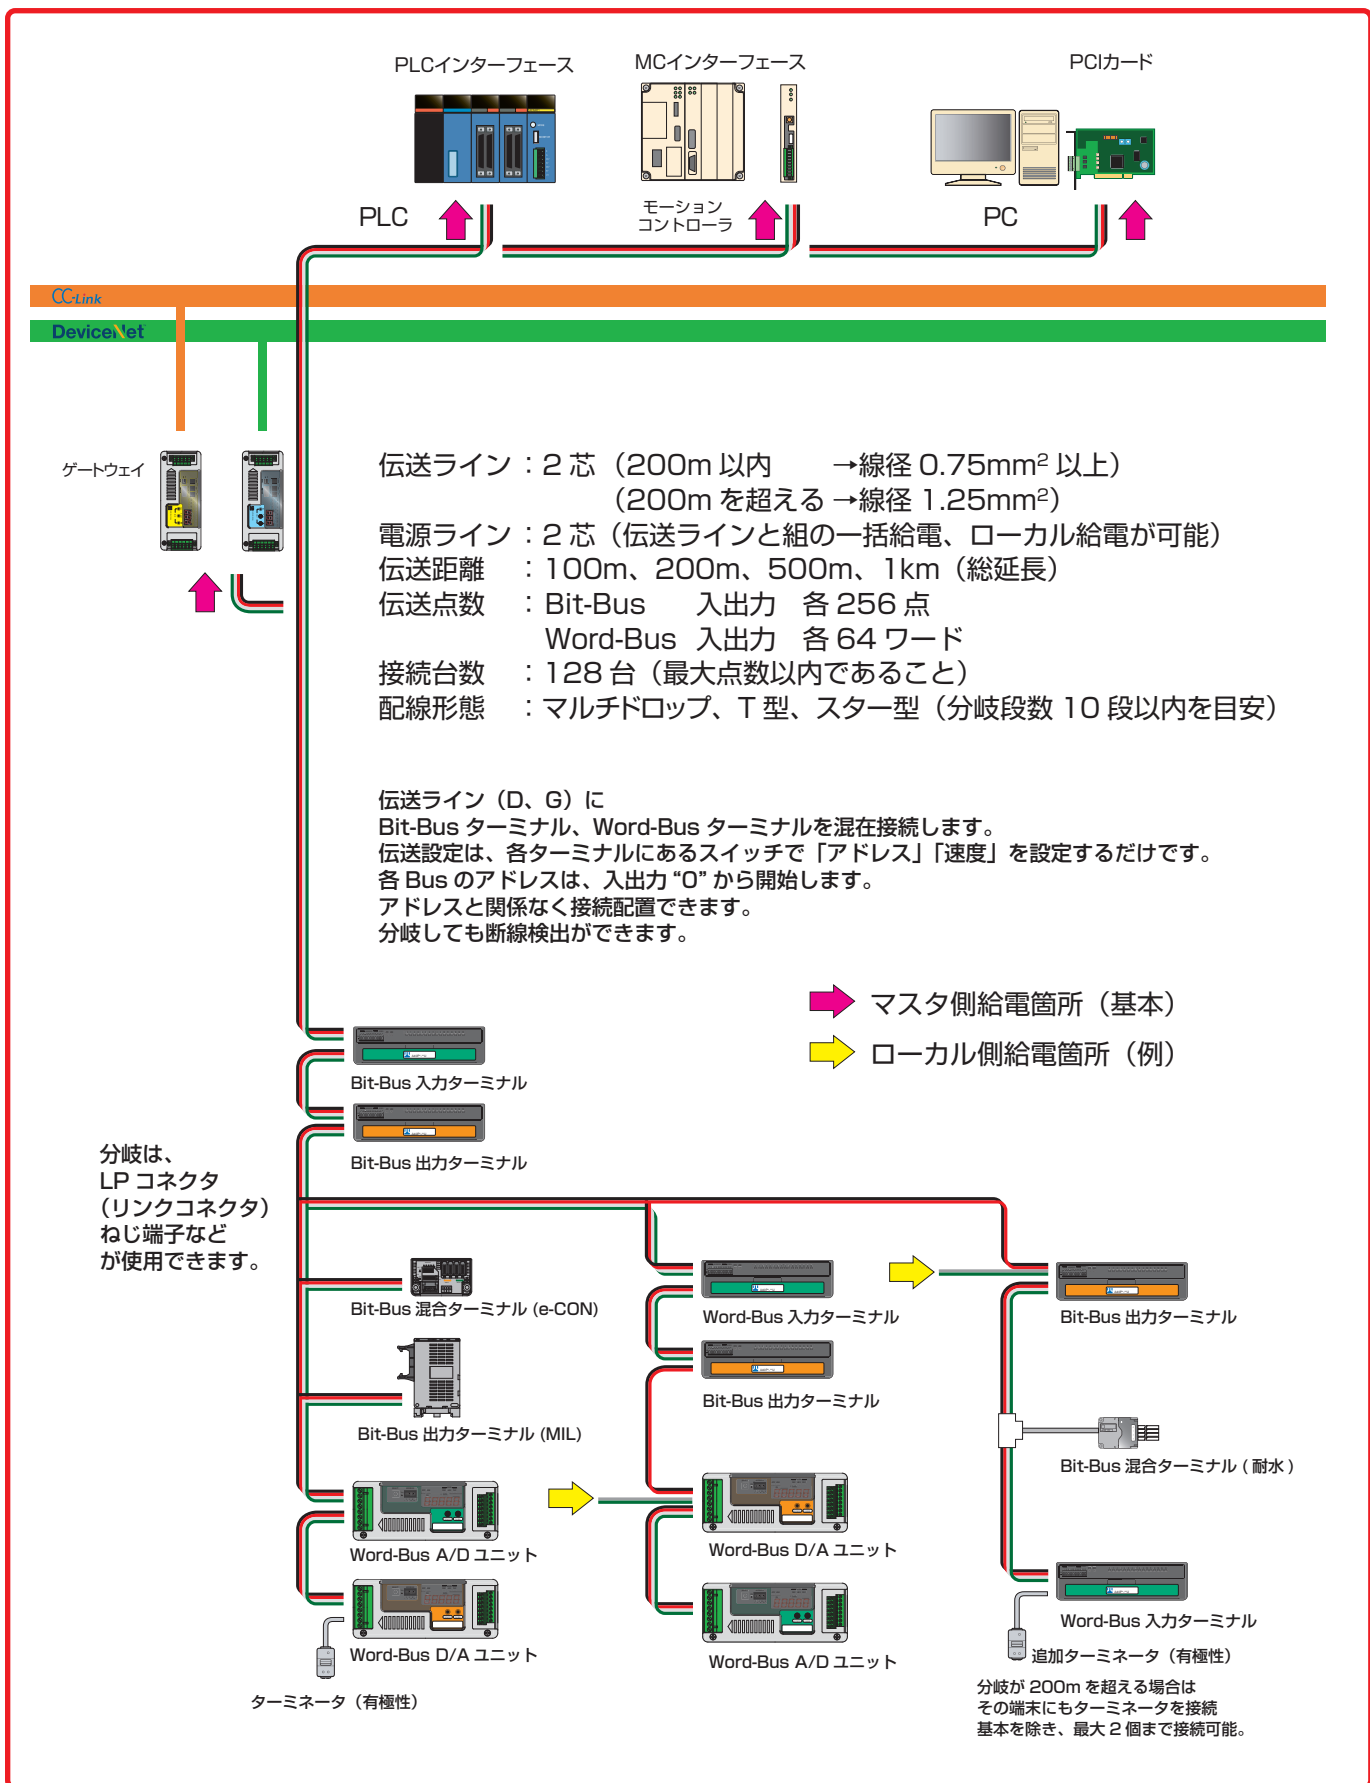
PLCインターフェース

MCインターフェース

PCIカード

PLC

モーション
コントローラ

PC

CC-Link

DeviceNet

ゲートウェイ

伝送ライン：2 芯（200m 以内 →線径 0.75mm² 以上）
（200m を超える →線径 1.25mm²）
電源ライン：2 芯（伝送ラインと組の一括給電、ローカル給電が可能）
伝送距離：100m、200m、500m、1km（総延長）
伝送点数：Bit-Bus 入出力 各 256 点
Word-Bus 入出力 各 64 ワード
接続台数：128 台（最大点数以内であること）
配線形態：マルチドロップ、T 型、スター型（分岐段数 10 段以内を目安）

伝送ライン（D、G）に
Bit-Bus ターミナル、Word-Bus ターミナルを混在接続します。
伝送設定は、各ターミナルにあるスイッチで「アドレス」「速度」を設定するだけです。
各 Bus のアドレスは、入出力 “0” から開始します。
アドレスと関係なく接続配置できます。
分岐しても断線検出ができます。

マスタ側給電箇所（基本）

ローカル側給電箇所（例）

Bit-Bus 入力ターミナル

Bit-Bus 出力ターミナル

分岐は、
LP コネクタ
（リンクコネクタ）
ねじ端子など
が使用できます。

Bit-Bus 混合ターミナル (e-CON)

Bit-Bus 出力ターミナル (MIL)

Word-Bus A/D ユニット

Word-Bus D/A ユニット

ターミネータ（有極性）

Word-Bus 入力ターミナル

Bit-Bus 出力ターミナル

Word-Bus D/A ユニット

Word-Bus A/D ユニット

Bit-Bus 出力ターミナル

Bit-Bus 混合ターミナル ( 耐水 )

Word-Bus 入力ターミナル

追加ターミネータ（有極性）

分岐が 200m を超える場合は
その端末にもターミネータを接続
基本を除き、最大 2 個まで接続可能。